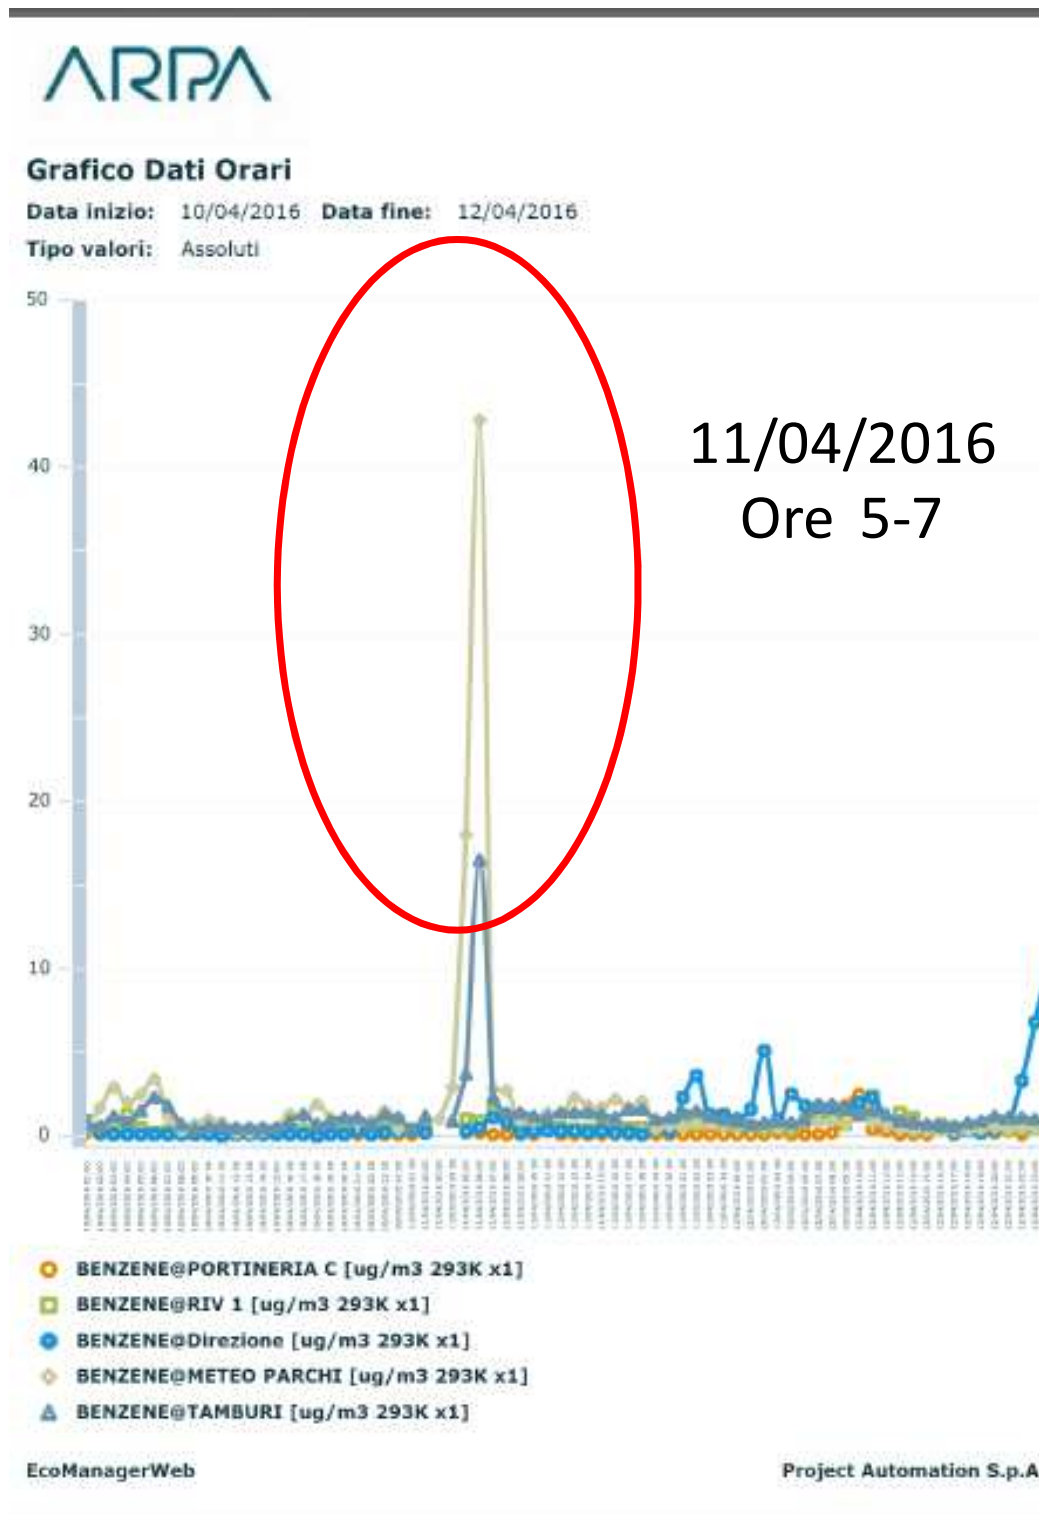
ARPA

Grafico Dati Orari

Data inizio: 10/04/2016 Data fine: 12/04/2016

Tipo valori: Assoluti

50

40

30

20

10

0

11/04/2016
Ore 5-7

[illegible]

BENZENE@PORTINERIA C [ug/m3 293K x1]

BENZENE@RIV 1 [ug/m3 293K x1]

BENZENE@Direzione [ug/m3 293K x1]

BENZENE@METEO PARCHI [ug/m3 293K x1]

BENZENE@TAMBURI [ug/m3 293K x1]

EcoManagerWeb

Project Automation S.p.A